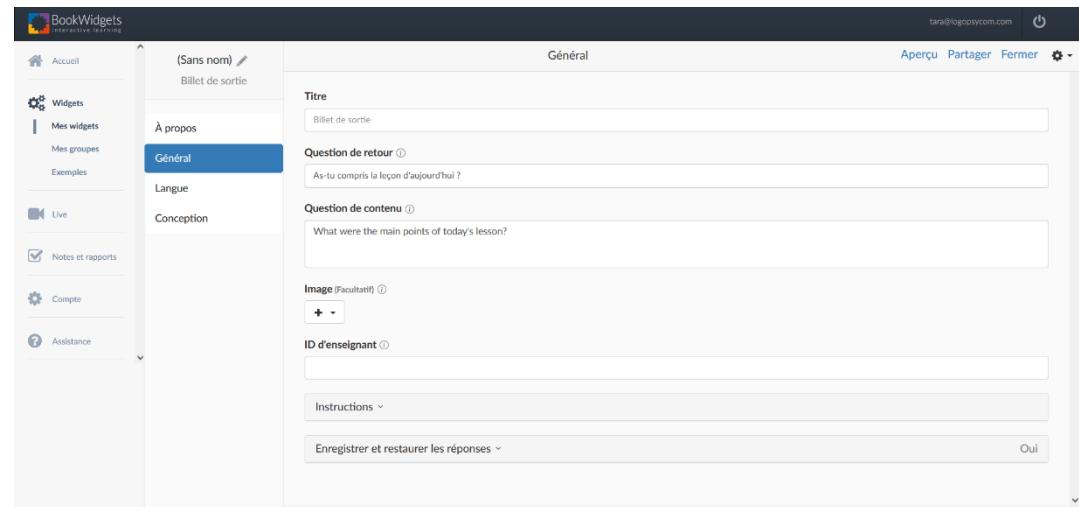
BookWidgets
interactive learning

tara@logopsycom.com

Accueil

Widgets

Mes widgets

Mes groupes

Exemples

Live

Notes et rapports

Compte

Assistance

(Sans nom)

Billet de sortie

À propos

Général

Langue

Conception

Général

Aperçu Partager Fermer

Titre

Billet de sortie

Question de retour ⓘ

As-tu compris la leçon d'aujourd'hui ?

Question de contenu ⓘ

What were the main points of today's lesson?

Image (Facultatif) ⓘ

+

ID d'enseignant ⓘ

Instructions

Enregistrer et restaurer les réponses

Oui